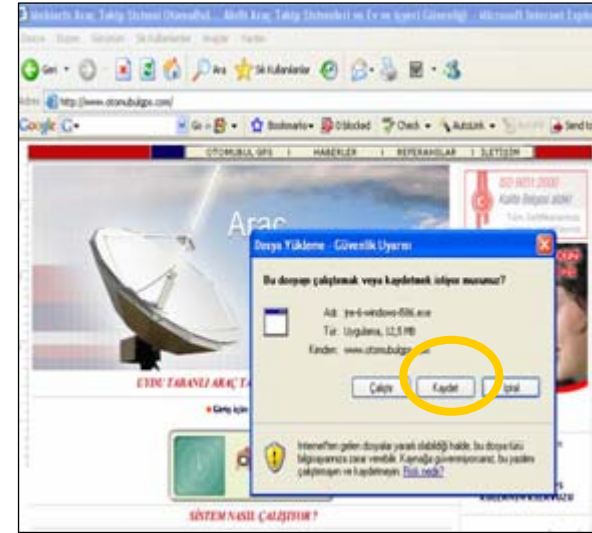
Mobartk Araç Takip Sistemi Otomobil... Akıllı Araç Takip Sistemleri ve Ev ve İşyeri Güvenliği - Microsoft Internet Explorer

Dosya Düzen Görünüm Sık Kullanılanlar Araçlar Yardım

Geri Ara Sık Kullanılanlar

http://www.otomubilgps.com/

Google G- Go Bookmarks 0 blocked Check AutoLink Send to

OTOMUBIL GPS | HABERLER | REFERANSLAR | İLETİŞİM

Araç

ISO 9001:2000 Kalite Belgesi aldık!

UYDU TABANLI ARAÇ T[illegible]

Giriş için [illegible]

Dosya Yükleme - Güvenlik Uyarısı

Bu dosyayı çalıştırmak veya kaydetmek istiyor musunuz?

Adı: jre-6-windows-i586.exe
Tür: Uygulama, 12,5 MB
Kimden: www.otomubilgps.com

Çalıştır Kaydet İptal

Internet'ten gelen dosyalar yararlı olabildiği halde, bu dosya türü bilgisayarınıza zarar verebilir. Kaynağa güvenmiyorsanız, bu yazılımı çalıştırmayın ve kaydetmeyin. Risk nedir?

SİSTEM NASIL ÇALIŞIYOR?